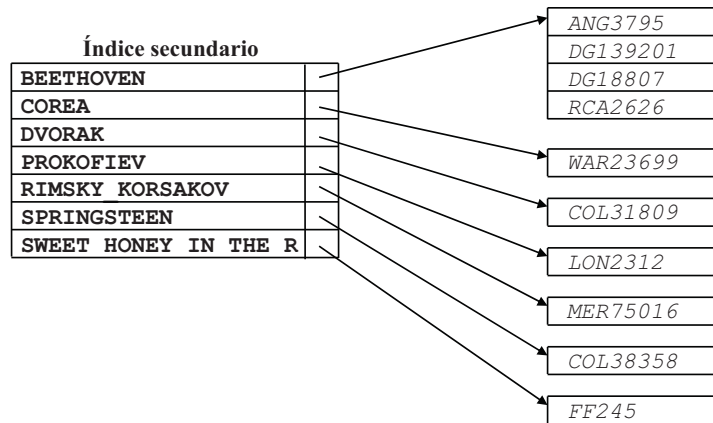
Índice secundario

| |
|---|
| BEETHOVEN |
| COREA |
| DVORAK |
| PROKOFIEV |
| RIMSKY_KORSAKOV |
| SPRINGSTEEN |
| SWEET HONEY IN THE R |

ANG3795
DG139201
DG18807
RCA2626

WAR23699

COL31809

LON2312

MER75016

COL38358

FF245